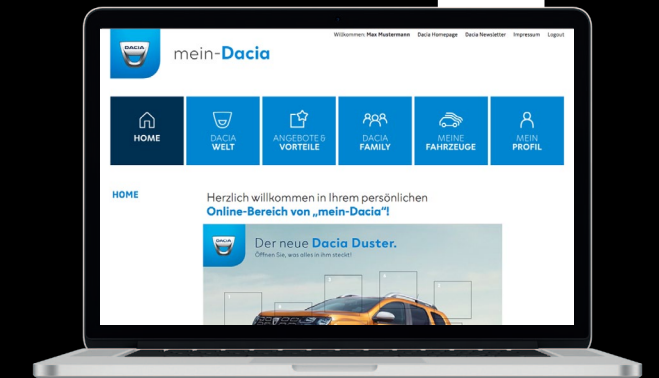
DACIA

mein-Dacia

Willkommen: Max Mustermann Dacia Homepage Dacia Newsletter Impressum Logout

HOME

DACIA WELT

ANGEBOTE & VORTEILE

DACIA FAMILY

MEINE FAHRZEUGE

MEIN PROFIL

HOME

Herzlich willkommen in Ihrem persönlichen Online-Bereich von „mein-Dacia"!

DACIA

Der neue Dacia Duster.
Öffnen Sie, was alles in ihm steckt!